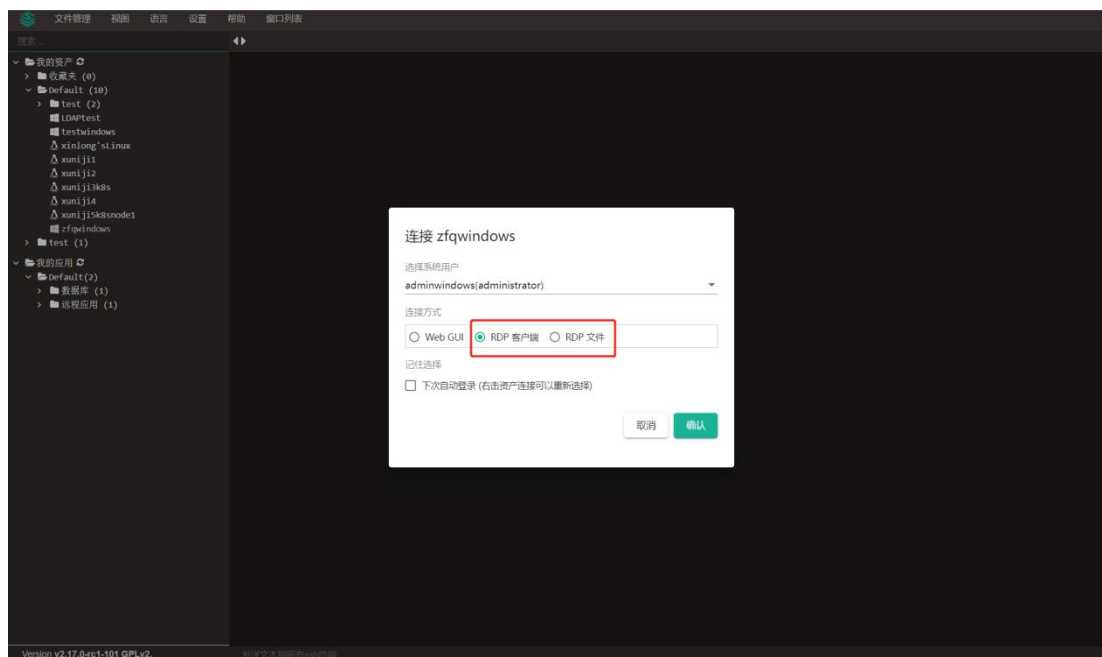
文件管理 视图 语言 设置 帮助 窗口列表

搜索...

我的资产
收藏夹 (0)
Default (10)
test (2)
LDAPtest
testwindows
xinlong'sLinux
xuniji1
xuniji2
xuniji3k8s
xuniji4
xuniji5k8snode1
zfqwindows
test (1)
我的应用
Default(2)
数据库 (1)
远程应用 (1)

连接 zfqwindows

选择系统用户
adminwindows(administrator)

连接方式
Web GUI
RDP 客户端
RDP 文件

记住选择
下次自动登录 (右击资产连接可以重新选择)

取消
确认

Version v2.17.0-rc1-101 GPLv2.

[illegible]